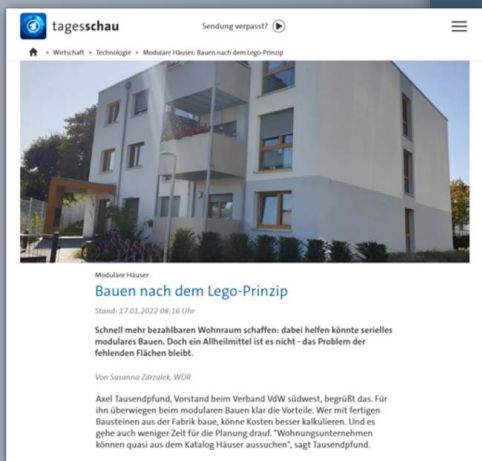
tagesschau

Sendung verpasst?

» Wirtschaft » Technologie » Modulare Häuser: Bauen nach dem Lego-Prinzip

Modulare Häuser

Bauen nach dem Lego-Prinzip

Stand: 17.01.2022 08:16 Uhr

Schnell mehr bezahlbaren Wohnraum schaffen: dabei helfen könnte serielles modulares Bauen. Doch ein Allheilmittel ist es nicht - das Problem der fehlenden Flächen bleibt.

Von Susanna Zdrzalek, WDR

Axel Tausendpfund, Vorstand beim Verband VdW südwest, begrüßt das. Für ihn überwiegen beim modularen Bauen klar die Vorteile. Wer mit fertigen Bausteinen aus der Fabrik baue, könne Kosten besser kalkulieren. Und es gehe auch weniger Zeit für die Planung drauf. "Wohnungsunternehmen können quasi aus dem Katalog Häuser aussuchen", sagt Tausendpfund.